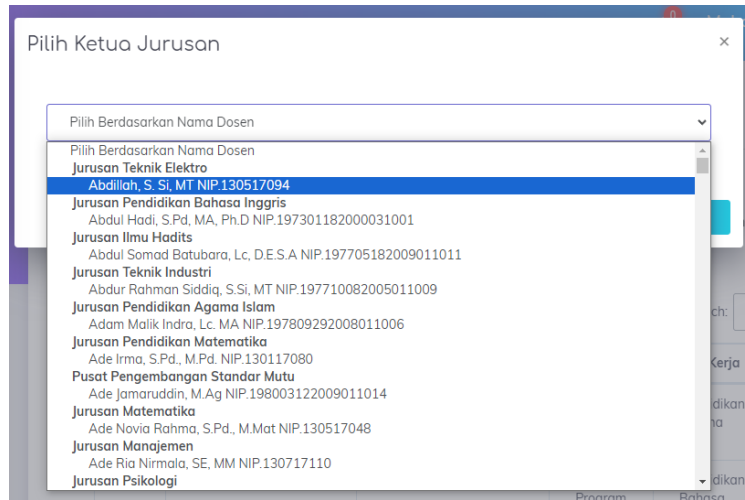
Pilih Ketua Jurusan

×

Pilih Berdasarkan Nama Dosen

Pilih Berdasarkan Nama Dosen
Jurusan Teknik Elektro
Abdillah, S. Si, MT NIP.130517094
Jurusan Pendidikan Bahasa Inggris
Abdul Hadi, S.Pd, MA, Ph.D NIP.197301182000031001
Jurusan Ilmu Hadits
Abdul Somad Batubara, Lc, D.E.S.A NIP.197705182009011011
Jurusan Teknik Industri
Abdur Rahman Siddiq, S.Si, MT NIP.197710082005011009
Jurusan Pendidikan Agama Islam
Adam Malik Indra, Lc. MA NIP.197809292008011006
Jurusan Pendidikan Matematika
Ade Irma, S.Pd., M.Pd. NIP.130117080
Pusat Pengembangan Standar Mutu
Ade Jamaruddin, M.Ag NIP.198003122009011014
Jurusan Matematika
Ade Novia Rahma, S.Pd., M.Mat NIP.130517048
Jurusan Manajemen
Ade Ria Nirmala, SE, MM NIP.130717110
Jurusan Psikologi

ch:
Kerja
dikan
na
dikan
Program
Bahasa